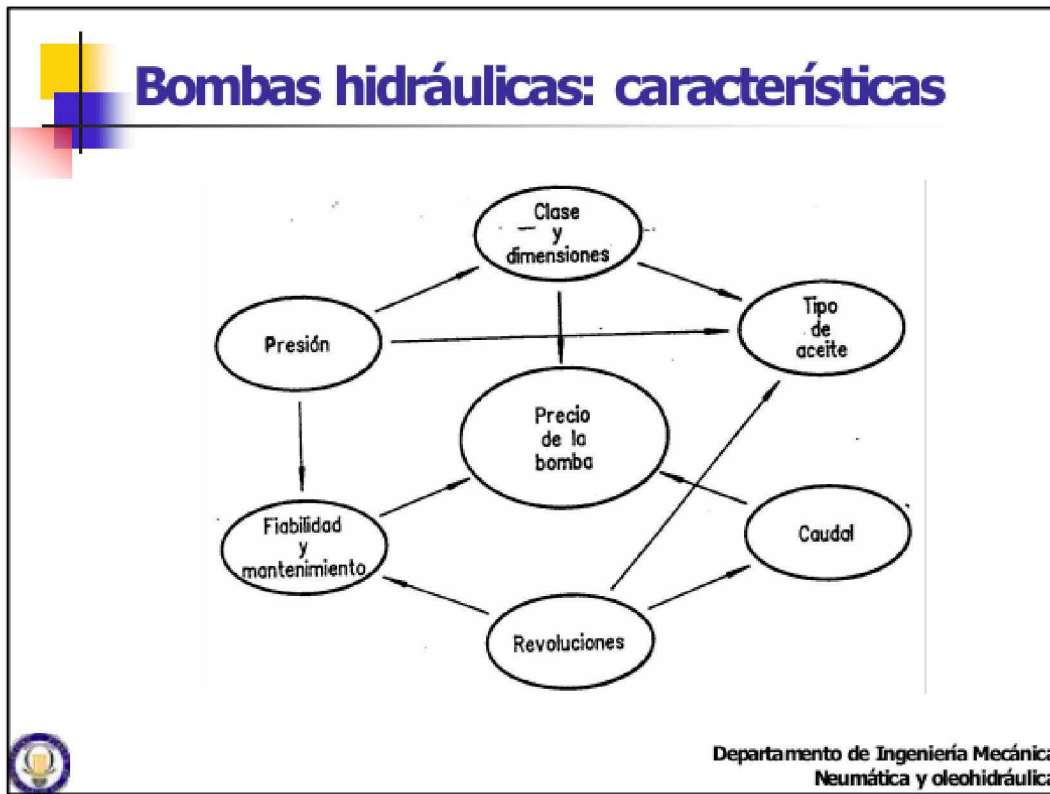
Bombas hidráulicas: características

Clase y dimensiones

Presión

Tipo de aceite

Precio de la bomba

Fiabilidad y mantenimiento

Caudal

Revoluciones

Departamento de Ingeniería Mecánica
Neumática y oleohidráulica